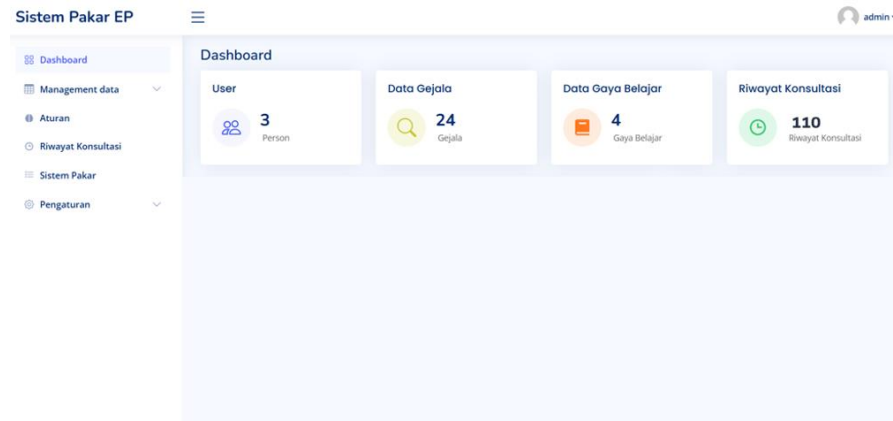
Sistem Pakar EP

admin

Dashboard

Management data

Aturan

Riwayat Konsultasi

Sistem Pakar

Pengaturan

Dashboard

User

3

Person

Data Gejala

24

Gejala

Data Gaya Belajar

4

Gaya Belajar

Riwayat Konsultasi

110

Riwayat Konsultasi